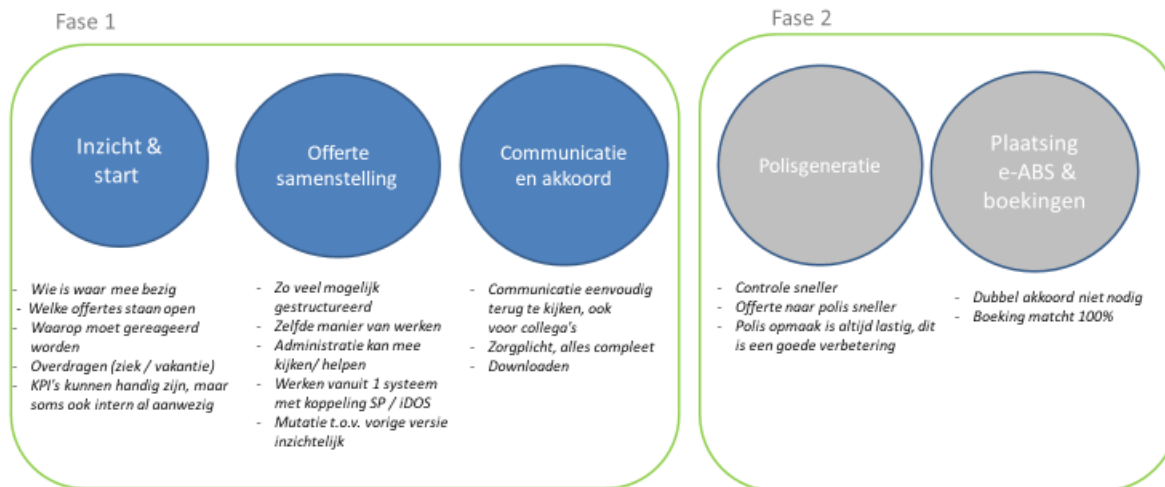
Fase 1

Inzicht & start

Offerte samenstelling

Communicatie en akkoord

- Wie is waar mee bezig
- Welke offertes staan open
- Waarop moet gereageerd worden
- Overdragen (ziek / vakantie)
- KPI's kunnen handig zijn, maar soms ook intern al aanwezig

- Zo veel mogelijk gestructureerd
- Zelfde manier van werken
- Administratie kan mee kijken/ helpen
- Werken vanuit 1 systeem met koppeling SP / iDOS
- Mutatie t.o.v. vorige versie inzichtelijk

- Communicatie eenvoudig terug te kijken, ook voor collega's
- Zorgplicht, alles compleet
- Downloaden

Fase 2

Polisgeneratie

Plaatsing e-ABS & boekingen

- Controle sneller
- Offerte naar polis sneller
- Polis opmaak is altijd lastig, dit is een goede verbetering

- Dubbel akkoord niet nodig
- Boeking matcht 100%